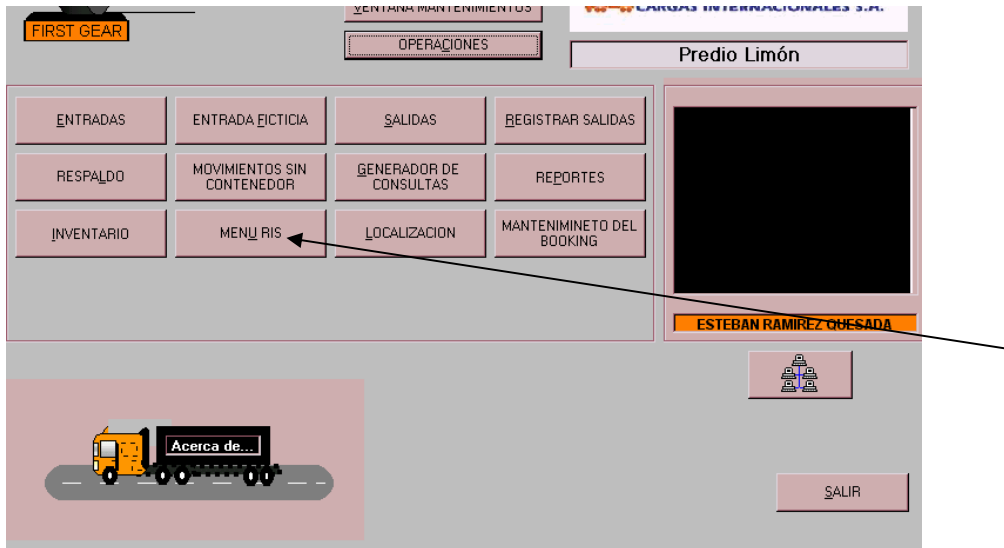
FIRST GEAR

VENTANA MANTENIMIENTOS

OPERACIONES

CARGAS INTERNACIONALES S.A.

Predio Limón

ENTRADAS

ENTRADA FICTICIA

SALIDAS

REGISTRAR SALIDAS

RESPALDO

MOVIMIENTOS SIN CONTENEDOR

GENERADOR DE CONSULTAS

REPORTES

INVENTARIO

MENU RIS

LOCALIZACION

MANTENIMINETO DEL BOOKING

ESTEBAN RAMIREZ QUESADA

Acerca de...

SALIR